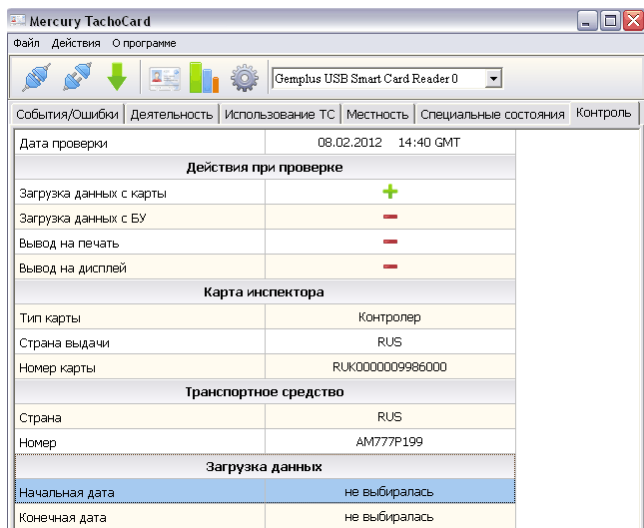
Mercury TachoCard

Файл Действия О программе

Gemplus USB Smart Card Reader 0

События/Ошибки | Деятельность | Использование ТС | Местность | Специальные состояния | Контроль

| Дата проверки | 08.02.2012 14:40 GMT |
|---|---|
| **Действия при проверке** | |
| Загрузка данных с карты | + |
| Загрузка данных с БУ | − |
| Вывод на печать | − |
| Вывод на дисплей | − |
| **Карта инспектора** | |
| Тип карты | Контролер |
| Страна выдачи | RUS |
| Номер карты | RUK0000009986000 |
| **Транспортное средство** | |
| Страна | RUS |
| Номер | AM777P199 |
| **Загрузка данных** | |
| Начальная дата | не выбиралась |
| Конечная дата | не выбиралась |